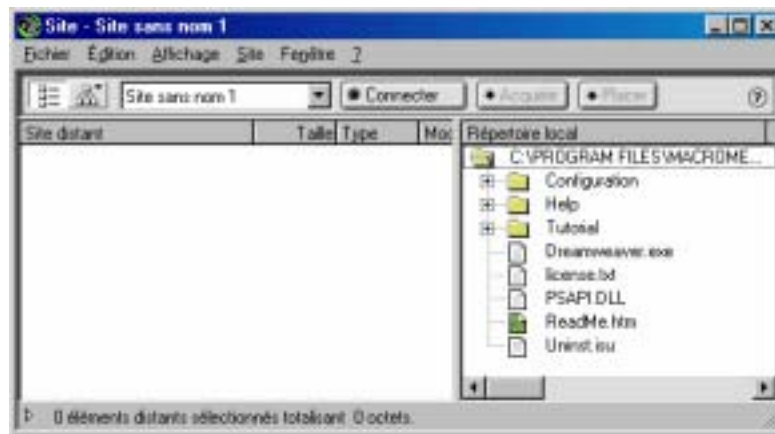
Site - Site sans nom 1

Fichier Édition Affichage Site Fenêtre ?

Site sans nom 1

Connecter

Acquérir

Placer

?

| Site distant | Taille | Type | Mo |
|---|---|---|---|

Répertoire local

C:\PROGRAM FILES\MACROME...

Configuration

Help

Tutorial

Dreamweaver.exe

license.txt

PSAPI.DLL

ReadMe.htm

Uninst.isu

0 éléments distants sélectionnés totalisant 0 octets.